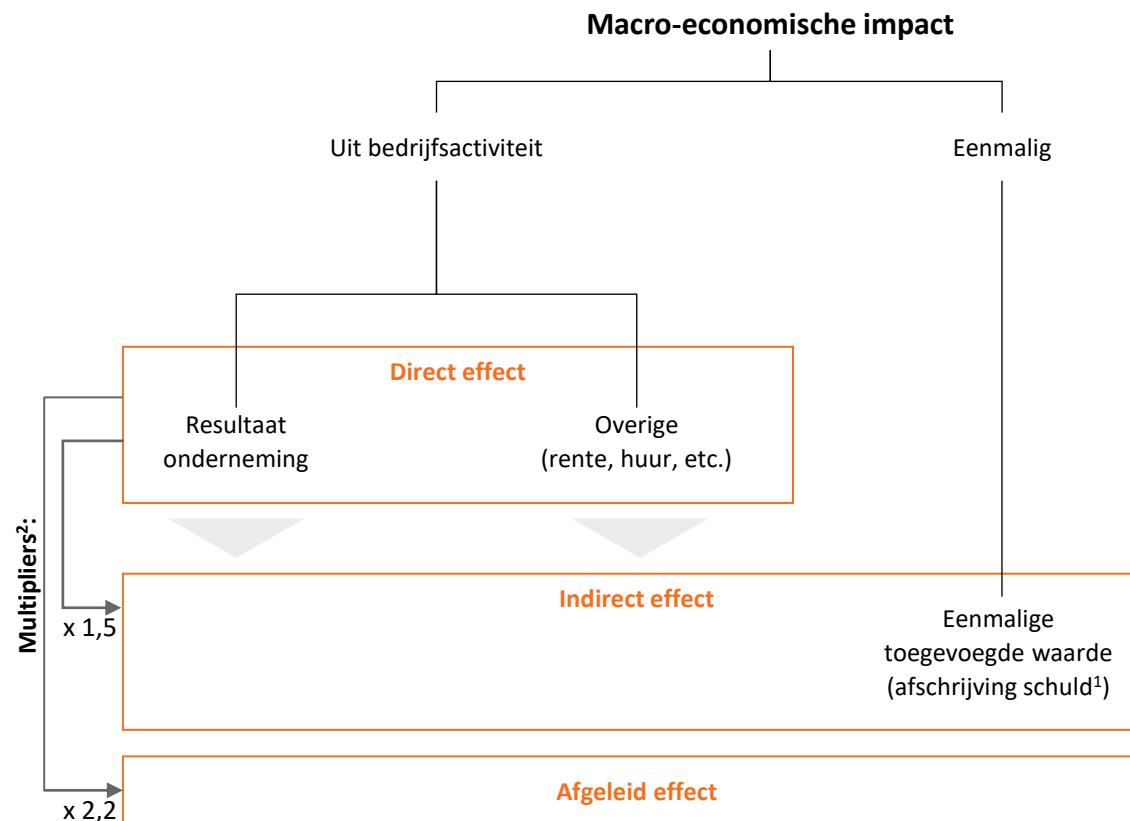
Macro-economische impact

Uit bedrijfsactiviteit

Eenmalig

Direct effect

Resultaat onderneming

Overige (rente, huur, etc.)

Multipliers$^2$:

x 1,5

Indirect effect

Eenmalige toegevoegde waarde (afschrijving schuld$^1$)

x 2,2

Afgeleid effect